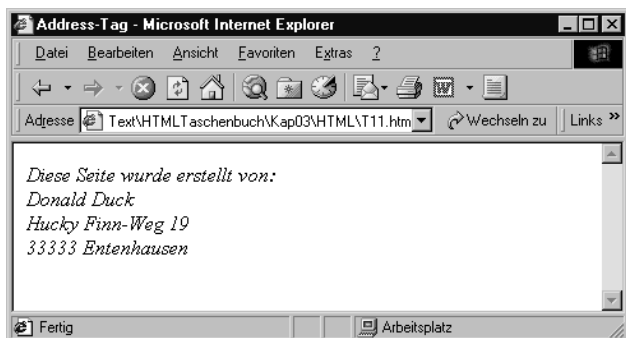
Address-Tag - Microsoft Internet Explorer

Datei Bearbeiten Ansicht Favoriten Extras ?

Adresse Text\HTMLTaschenbuch\Kap03\HTML\T11.htm Wechseln zu Links »

Diese Seite wurde erstellt von:
Donald Duck
Hucky Finn-Weg 19
33333 Entenhausen

Fertig Arbeitsplatz